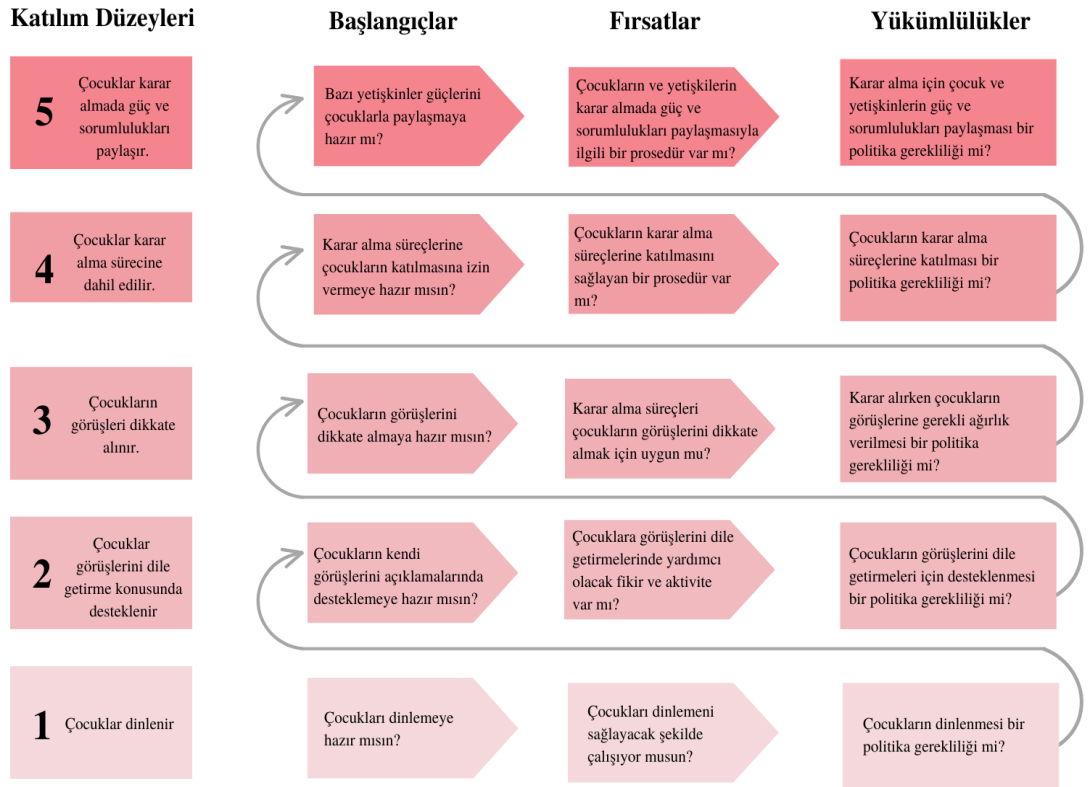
Katılım Düzeyleri

Başlangıçlar

Fırsatlar

Yükümlülükler

5 Çocuklar karar almada güç ve sorumlulukları paylaşır.

Bazı yetişkinler güçlerini çocuklarla paylaşmaya hazır mı?

Çocukların ve yetişkilerin karar almada güç ve sorumlulukları paylaşmasıyla ilgili bir prosedür var mı?

Karar alma için çocuk ve yetişkinlerin güç ve sorumlulukları paylaşması bir politika gerekliliği mi?

4 Çocuklar karar alma sürecine dahil edilir.

Karar alma süreçlerine çocukların katılmasına izin vermeye hazır mısın?

Çocukların karar alma süreçlerine katılmasını sağlayan bir prosedür var mı?

Çocukların karar alma süreçlerine katılması bir politika gerekliliği mi?

3 Çocukların görüşleri dikkate alınır.

Çocukların görüşlerini dikkate almaya hazır mısın?

Karar alma süreçleri çocukların görüşlerini dikkate almak için uygun mu?

Karar alırken çocukların görüşlerine gerekli ağırlık verilmesi bir politika gerekliliği mi?

2 Çocuklar görüşlerini dile getirme konusunda desteklenir

Çocukların kendi görüşlerini açıklamalarında desteklemeye hazır mısın?

Çocuklara görüşlerini dile getirmelerinde yardımcı olacak fikir ve aktivite var mı?

Çocukların görüşlerini dile getirmeleri için desteklenmesi bir politika gerekliliği mi?

1 Çocuklar dinlenir

Çocukları dinlemeye hazır mısın?

Çocukları dinlemeni sağlayacak şekilde çalışıyor musun?

Çocukların dinlenmesi bir politika gerekliliği mi?